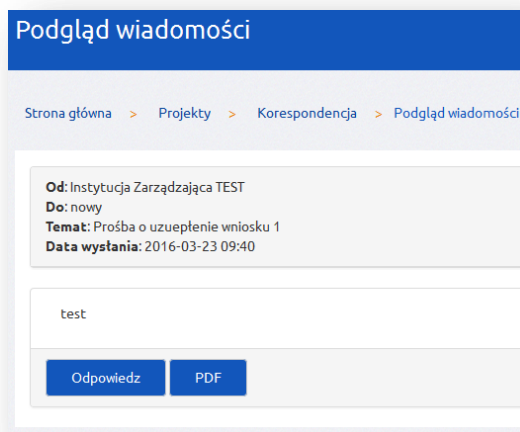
Podgląd wiadomości

Strona główna > Projekty > Korespondencja > Podgląd wiadomości

Od: Instytucja Zarządzająca TEST
Do: nowy
Temat: Prośba o uzuepłenie wniosku 1
Data wysłania: 2016-03-23 09:40

test

Odpowiedz PDF